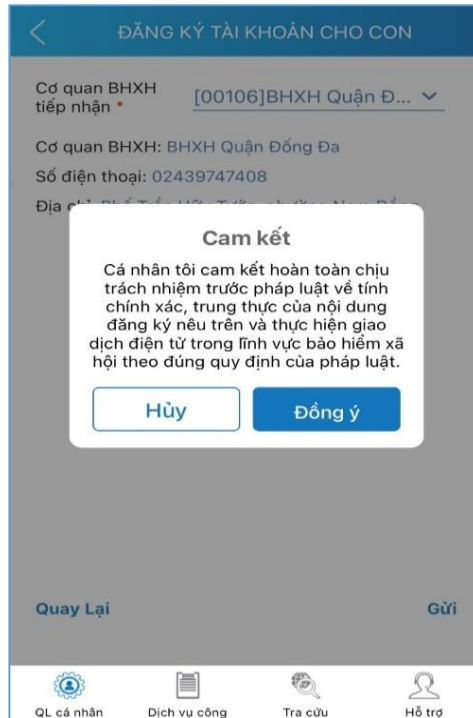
ĐĂNG KÝ TÀI KHOẢN CHO CON

Cơ quan BHXH tiếp nhận *

[00106]BHXH Quận Đ...

Cơ quan BHXH: BHXH Quận Đống Đa

Số điện thoại: 02439747408

Địa chỉ: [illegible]

Cam kết

Cá nhân tôi cam kết hoàn toàn chịu trách nhiệm trước pháp luật về tính chính xác, trung thực của nội dung đăng ký nêu trên và thực hiện giao dịch điện tử trong lĩnh vực bảo hiểm xã hội theo đúng quy định của pháp luật.

Hủy

Đồng ý

Quay Lại

Gửi

QL cá nhân

Dịch vụ công

Tra cứu

Hỗ trợ